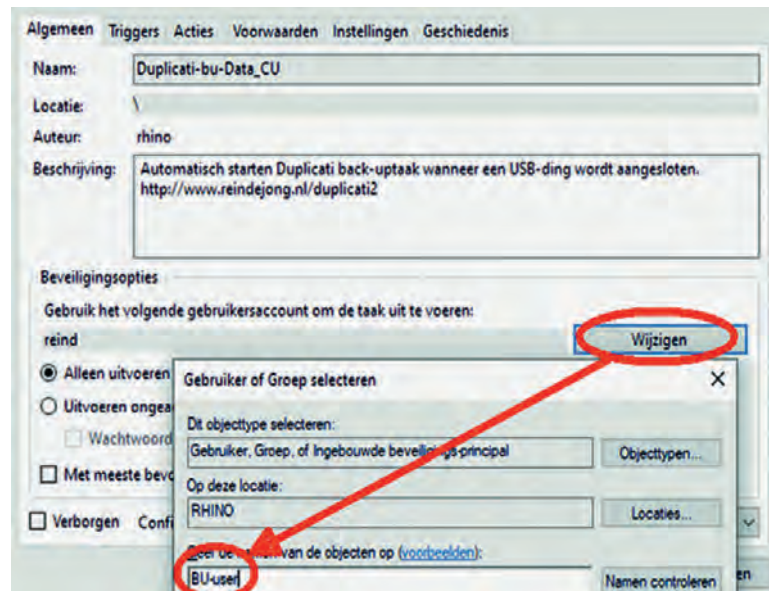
Algemeen Triggers Acties Voorwaarden Instellingen Geschiedenis

Naam: Duplicati-bu-Data_CU

Locatie: \

Auteur: rhino

Beschrijving: Automatisch starten Duplicati back-uptaak wanneer een USB-ding wordt aangesloten. http://www.reindejong.nl/duplicati2

Beveiligingsopties

Gebruik het volgende gebruikersaccount om de taak uit te voeren:

reind

Wijzigen

Alleen uitvoeren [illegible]

Uitvoeren ongea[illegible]

Wachtwoord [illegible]

Met meeste bevo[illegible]

Verborgen Confi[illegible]

Gebruiker of Groep selecteren

Dit objecttype selecteren:

Gebruiker, Groep, of Ingebouwde beveil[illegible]gs-principal

Objecttypen...

Op deze locatie:

RHINO

Locaties...

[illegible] van de objecten op (voorbeelden):

BU-user

Namen controleren